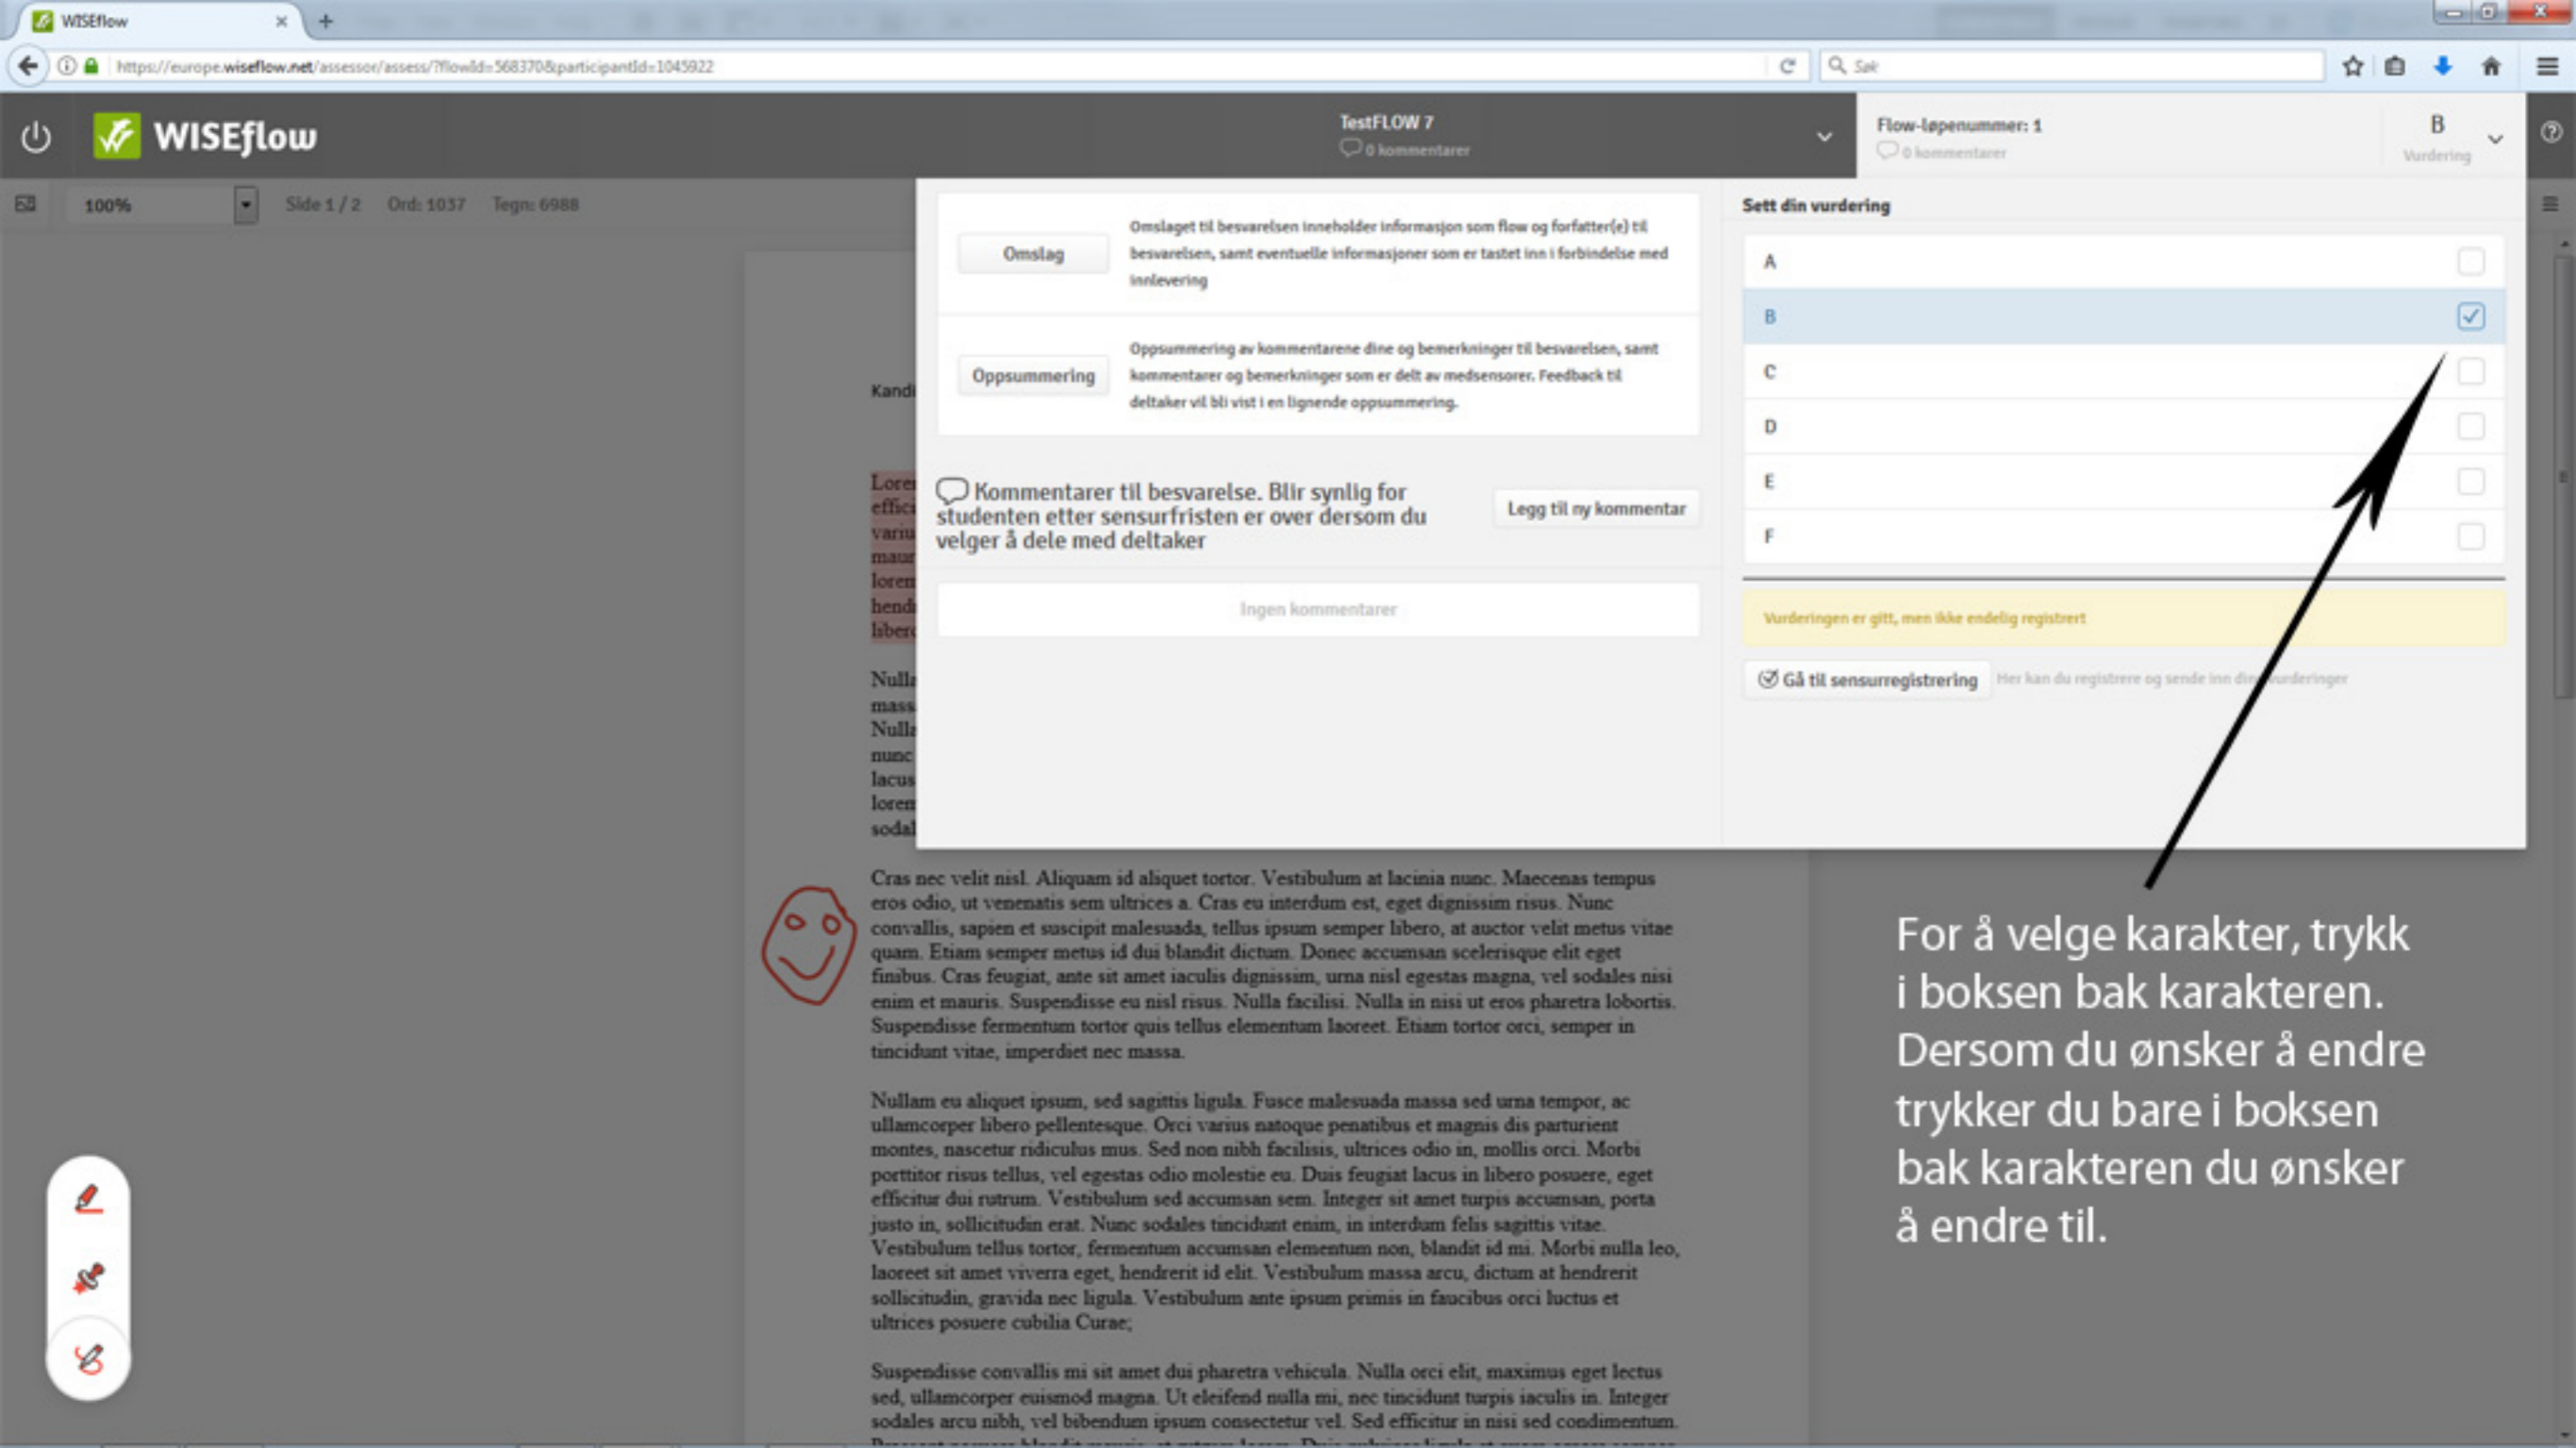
WISEflow

https://europe.wiseflow.net/assessor/assess/?flowId=568370&participantId=1045922

Søk

WISEflow

TestFLOW 7
0 kommentarer

Flow-løpenummer: 1
0 kommentarer

B
Vurdering

100%

Side 1 / 2 Ord: 1037 Tegn: 6988

Omslag

Omslaget til besvarelsen inneholder informasjon som flow og forfatter(e) til besvarelsen, samt eventuelle informasjoner som er tastet inn i forbindelse med innlevering

Oppsummering

Oppsummering av kommentarene dine og bemerkninger til besvarelsen, samt kommentarer og bemerkninger som er delt av medsensorer. Feedback til deltaker vil bli vist i en lignende oppsummering.

Kommentarer til besvarelse. Blir synlig for studenten etter sensurfristen er over dersom du velger å dele med deltaker

Legg til ny kommentar

Ingen kommentarer

Sett din vurdering

A

B

C

D

E

F

Vurderingen er gitt, men ikke endelig registrert

Gå til sensurregistrering

Her kan du registrere og sende inn din vurderinger

Kandi

Lorem effici variu maur lorem hendi libero

Nulla mass Nulla nunc lacus lorem sodal

Cras nec velit nisl. Aliquam id aliquet tortor. Vestibulum at lacinia nunc. Maecenas tempus eros odio, ut venenatis sem ultrices a. Cras eu interdum est, eget dignissim risus. Nunc convallis, sapien et suscipit malesuada, tellus ipsum semper libero, at auctor velit metus vitae quam. Etiam semper metus id dui blandit dictum. Donec accumsan scelerisque elit eget finibus. Cras feugiat, ante sit amet iaculis dignissim, urna nisl egestas magna, vel sodales nisi enim et mauris. Suspendisse eu nisl risus. Nulla facilisi. Nulla in nisi ut eros pharetra lobortis. Suspendisse fermentum tortor quis tellus elementum laoreet. Etiam tortor orci, semper in tincidunt vitae, imperdiet nec massa.

Nullam eu aliquet ipsum, sed sagittis ligula. Fusce malesuada massa sed urna tempor, ac ullamcorper libero pellentesque. Orci varius natoque penatibus et magnis dis parturient montes, nascetur ridiculus mus. Sed non nibh facilisis, ultrices odio in, mollis orci. Morbi porttitor risus tellus, vel egestas odio molestie eu. Duis feugiat lacus in libero posuere, eget efficitur dui rutrum. Vestibulum sed accumsan sem. Integer sit amet turpis accumsan, porta justo in, sollicitudin erat. Nunc sodales tincidunt enim, in interdum felis sagittis vitae. Vestibulum tellus tortor, fermentum accumsan elementum non, blandit id mi. Morbi nulla leo, laoreet sit amet viverra eget, hendrerit id elit. Vestibulum massa arcu, dictum at hendrerit sollicitudin, gravida nec ligula. Vestibulum ante ipsum primis in faucibus orci luctus et ultrices posuere cubilia Curae;

Suspendisse convallis mi sit amet dui pharetra vehicula. Nulla orci elit, maximus eget lectus sed, ullamcorper euismod magna. Ut eleifend nulla mi, nec tincidunt turpis iaculis in. Integer sodales arcu nibh, vel bibendum ipsum consectetur vel. Sed efficitur in nisi sed condimentum.

For å velge karakter, trykk i boksen bak karakteren. Dersom du ønsker å endre trykker du bare i boksen bak karakteren du ønsker å endre til.